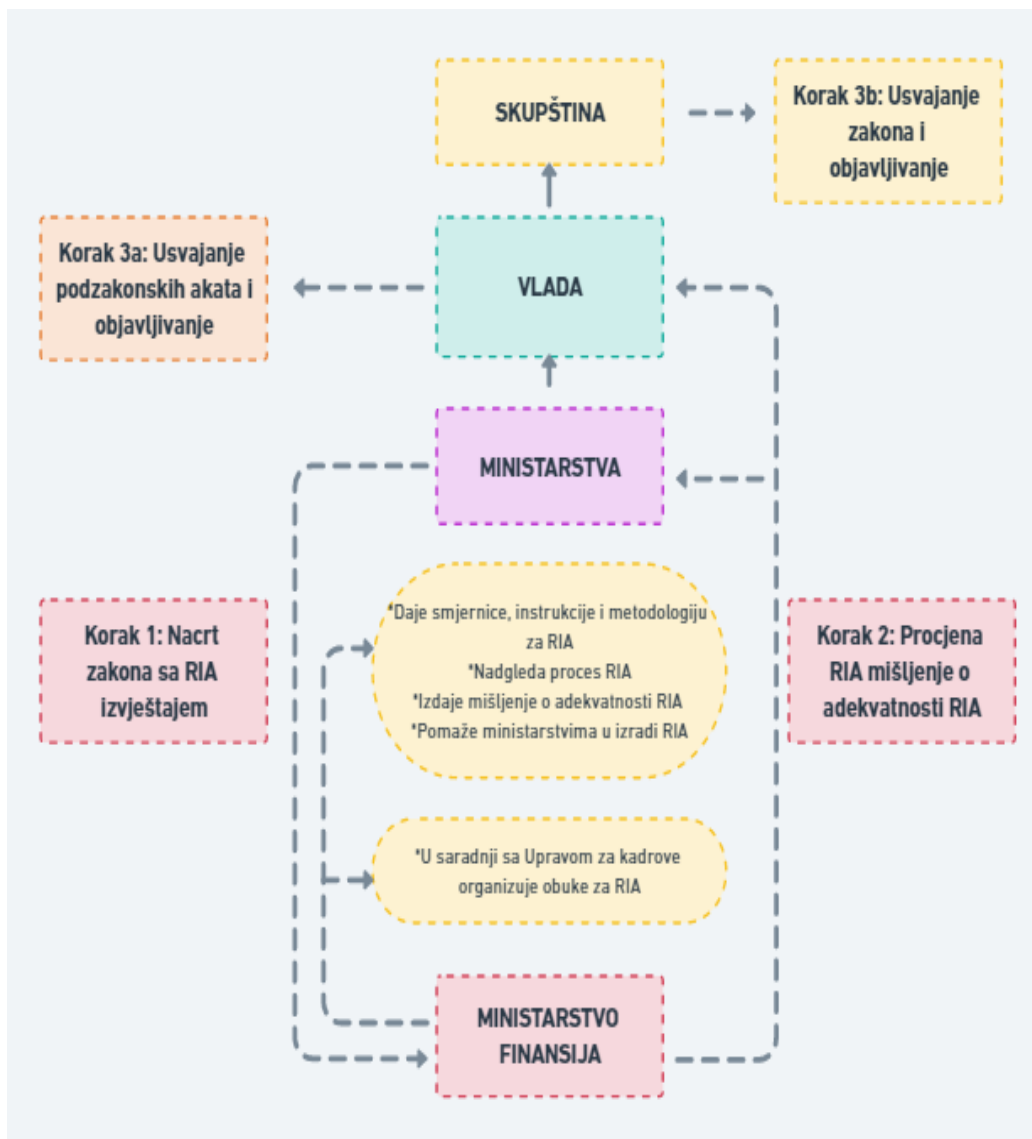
SKUPŠTINA

Korak 3b: Usvajanje zakona i objavljivanje

Korak 3a: Usvajanje podzakonskih akata i objavljivanje

VLADA

MINISTARSTVA

Korak 1: Nacrt zakona sa RIA izvještajem

*Daje smjernice, instrukcije i metodologiju za RIA
*Nadgleda proces RIA
*Izdaje mišljenje o adekvatnosti RIA
*Pomaže ministarstvima u izradi RIA

Korak 2: Procjena RIA mišljenje o adekvatnosti RIA

*U saradnji sa Upravom za kadrove organizuje obuke za RIA

MINISTARSTVO FINANSIJA